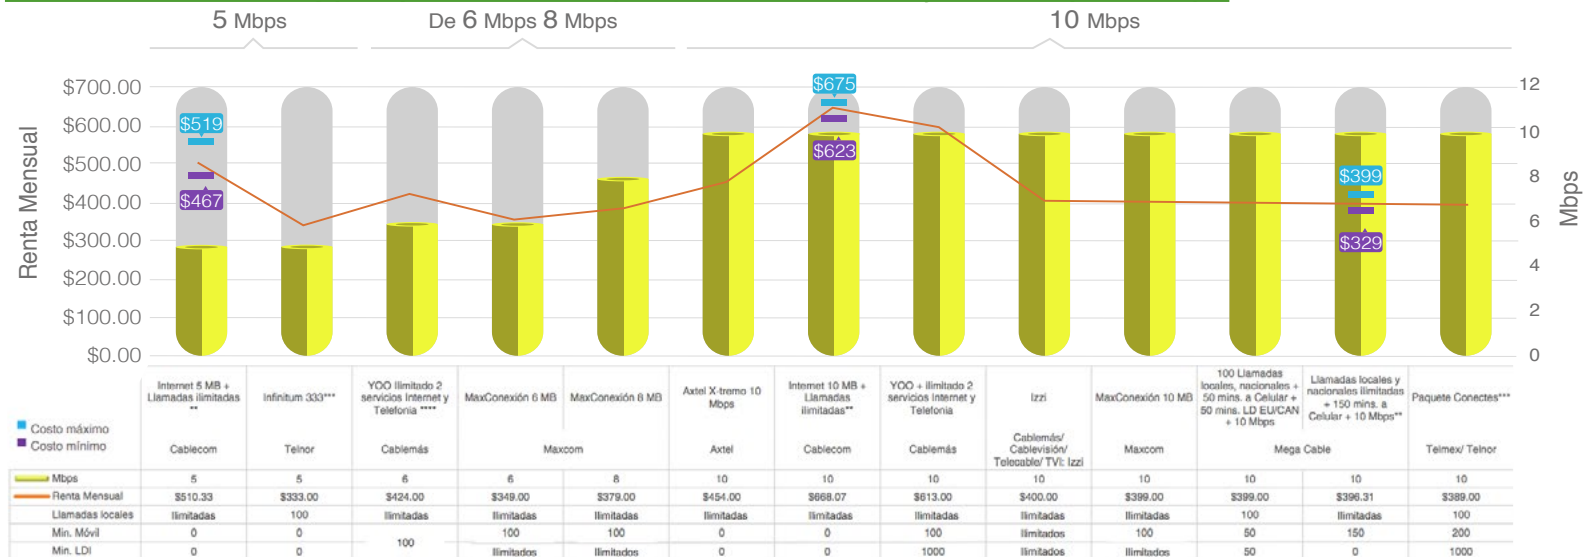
5 Mbps

De 6 Mbps 8 Mbps

10 Mbps

Renta Mensual

$700.00
$600.00
$500.00
$400.00
$300.00
$200.00
$100.00
$0.00

12
10
8
6
4
2
0

Mbps

$519
$467
$675
$623
$399
$329

| | Internet 5 MB + Llamadas ilimitadas ** | Infinitum 333*** | YOO Ilimitado 2 servicios Internet y Telefonía **** | MaxConexión 6 MB | MaxConexión 8 MB | Axtel X-tremo 10 Mbps | Internet 10 MB + Llamadas ilimitadas** | YOO + Ilimitado 2 servicios Internet y Telefonía | Izzi | MaxConexión 10 MB | 100 Llamadas locales, nacionales + 50 mins. a Celular + 50 mins. LD EU/CAN + 10 Mbps | Llamadas locales y nacionales ilimitadas + 150 mins. a Celular + 10 Mbps** | Paquete Conectes*** |
|---|---|---|---|---|---|---|---|---|---|---|---|---|---|
| Costo máximo<br>Costo mínimo | Cablecom | Telnor | Cablemás | Maxcom | | Axtel | Cablecom | Cablemás | Cablemás/ Cablevisión/ Telecable/ TVI: Izzi | Maxcom | Mega Cable | | Telmex/ Telnor |
| Mbps | 5 | 5 | 6 | 6 | 8 | 10 | 10 | 10 | 10 | 10 | 10 | 10 | 10 |
| Renta Mensual | $510.33 | $333.00 | $424.00 | $349.00 | $379.00 | $454.00 | $668.07 | $613.00 | $400.00 | $399.00 | $399.00 | $396.31 | $389.00 |
| Llamadas locales | Ilimitadas | 100 | Ilimitadas | Ilimitadas | Ilimitadas | Ilimitadas | Ilimitadas | Ilimitadas | Ilimitadas | Ilimitadas | 100 | Ilimitadas | 100 |
| Min. Móvil | 0 | 0 | 100 | 100 | 100 | 0 | 0 | 100 | Ilimitados | 100 | 50 | 150 | 200 |
| Min. LDI | 0 | 0 | | Ilimitados | Ilimitados | 0 | 0 | 1000 | Ilimitados | Ilimitados | 50 | 0 | 1000 |